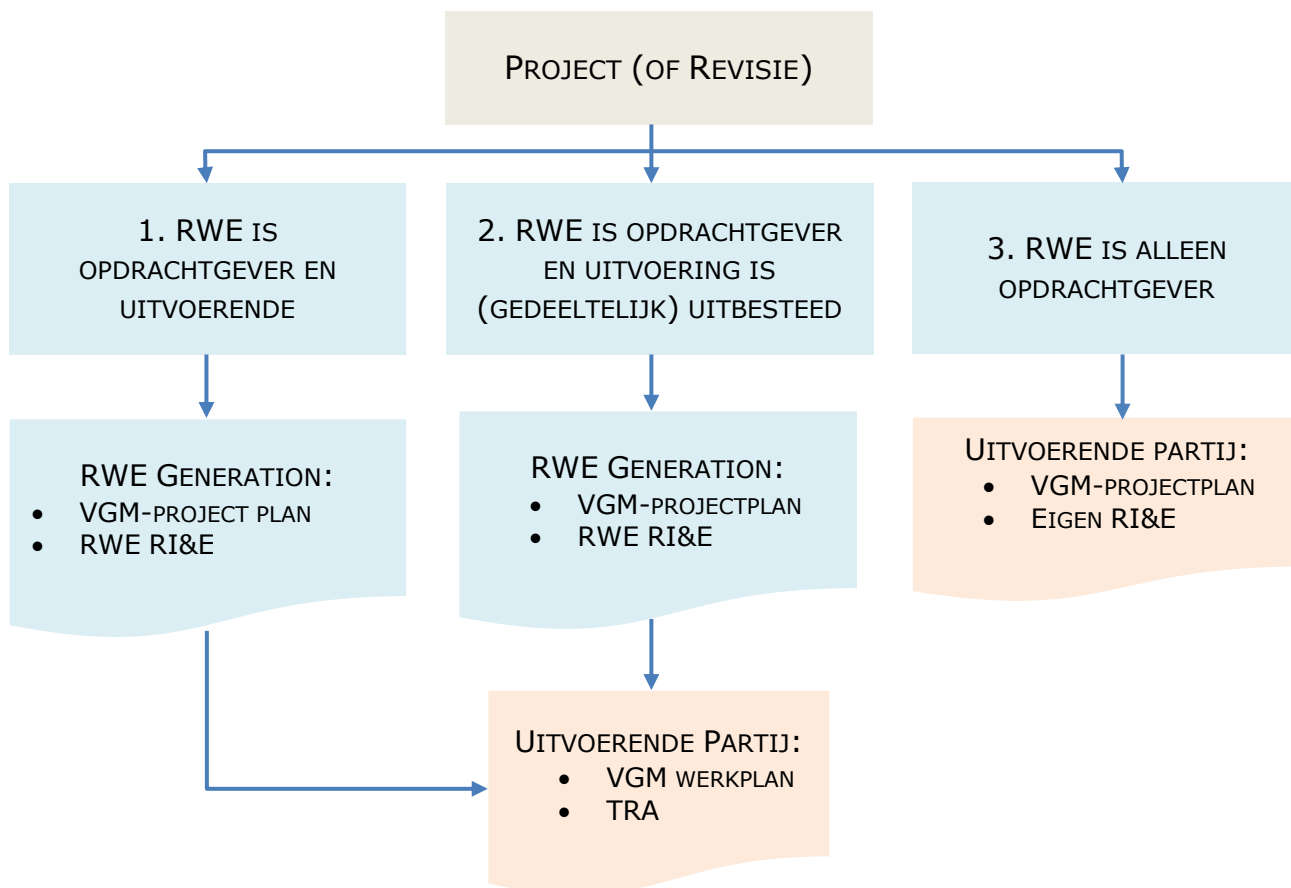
Project (of Revisie)

1. RWE is opdrachtgever en uitvoerende

2. RWE is opdrachtgever en uitvoering is (gedeeltelijk) uitbesteed

3. RWE is alleen opdrachtgever

RWE Generation:
- VGM-project plan
- RWE RI&E

RWE Generation:
- VGM-projectplan
- RWE RI&E

Uitvoerende partij:
- VGM-projectplan
- Eigen RI&E

Uitvoerende Partij:
- VGM werkplan
- TRA